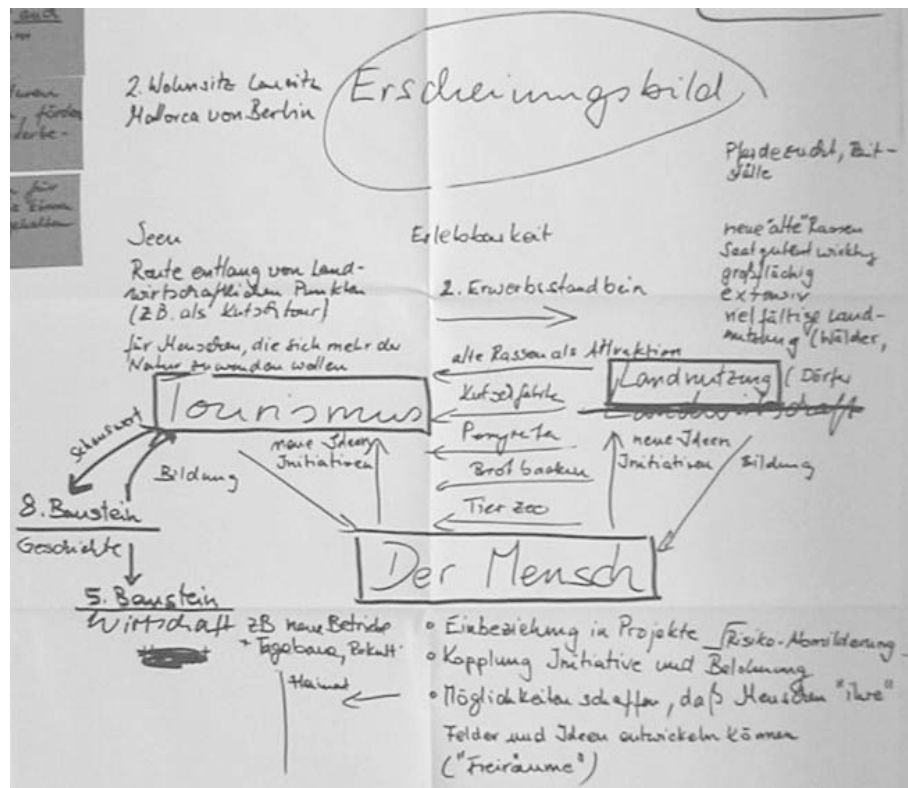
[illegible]
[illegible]
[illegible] fördern
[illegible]derbe-
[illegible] für
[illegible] können
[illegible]

2. Wohnsitz Lausitz
Mallorca von Berlin

Erscheinungsbild

Pferdezucht, Biotope

Seen

Route entlang von landwirtschaftlichen Punkten (z.B. als Kutschtour)

für Menschen, die sich mehr der Natur zuwenden wollen

Erlebbarkeit

2. Erwerbsstandbein

neue "alte" Rassen
Saatgutentwicklung
großflächig
extensiv
vielfältige Landnutzung (Wälder, Dörfer

alte Rassen als Attraktion

Kutschfahrt

Ponyreiten

Brot backen

Tier zoo

Tourismus

Landnutzung
Landwirtschaft

Schauwert

Bildung

neue Ideen
Initiativen

neue Ideen
Initiativen

Bildung

8. Baustein
Geschichte

Der Mensch

5. Baustein
Wirtschaft
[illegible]

z.B. neue Betriebe
+ Tagebau, Pokalt

Heimat

◦ Einbeziehung in Projekte _ Risiko-Abmilderung
◦ Kopplung Initiative und Belohnung
◦ Möglichkeiten schaffen, daß Menschen "ihre" Felder und Ideen entwickeln können ("Freiräume")